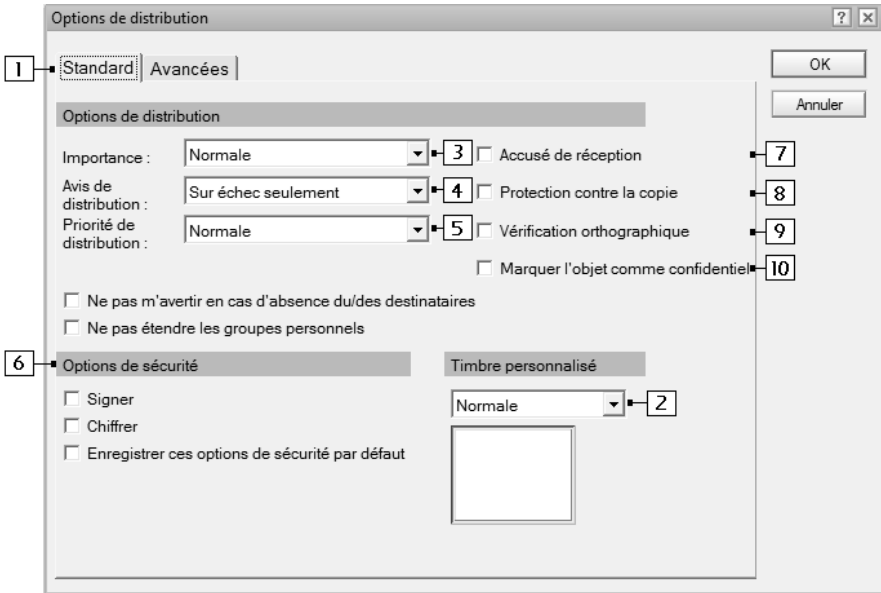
Options de distribution

? ×

1 Standard Avancées

OK

Annuler

Options de distribution

Importance : Normale 3

Avis de distribution : Sur échec seulement 4

Priorité de distribution : Normale 5

Accusé de réception 7

Protection contre la copie 8

Vérification orthographique 9

Marquer l'objet comme confidentiel 10

Ne pas m'avertir en cas d'absence du/des destinataires

Ne pas étendre les groupes personnels

6 Options de sécurité

Signer

Chiffrer

Enregistrer ces options de sécurité par défaut

Timbre personnalisé

Normale 2